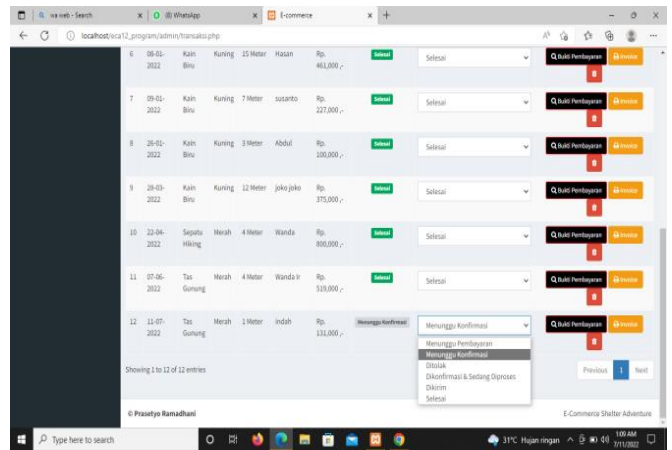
wa web - Search | (8) WhatsApp | E-commerce

localhost/eca12_program/admin/transaksi.php

| 6 | 06-01-2022 | Kain Biru | Kuning | 15 Meter | Hasan | Rp. 461,000 ,- | Selesai | Selesai | Bukti Pembayaran | Invoice |
|---|---|---|---|---|---|---|---|---|---|---|
| 7 | 09-01-2022 | Kain Biru | Kuning | 7 Meter | susanto | Rp. 227,000 ,- | Selesai | Selesai | Bukti Pembayaran | Invoice |
| 8 | 26-01-2022 | Kain Biru | Kuning | 3 Meter | Abdul | Rp. 100,000 ,- | Selesai | Selesai | Bukti Pembayaran | Invoice |
| 9 | 28-03-2022 | Kain Biru | Kuning | 12 Meter | joko joko | Rp. 375,000 ,- | Selesai | Selesai | Bukti Pembayaran | Invoice |
| 10 | 22-04-2022 | Sepatu Hiking | Merah | 4 Meter | Wanda | Rp. 800,000 ,- | Selesai | Selesai | Bukti Pembayaran | Invoice |
| 11 | 07-06-2022 | Tas Gunung | Merah | 4 Meter | Wanda Ir | Rp. 519,000 ,- | Selesai | Selesai | Bukti Pembayaran | Invoice |
| 12 | 11-07-2022 | Tas Gunung | Merah | 1 Meter | indah | Rp. 131,000 ,- | Menunggu Konfirmasi | Menunggu Konfirmasi | Bukti Pembayaran | Invoice |

Menunggu Pembayaran
Menunggu Konfirmasi
Ditolak
Dikonfirmasi & Sedang Diproses
Dikirim
Selesai

Showing 1 to 12 of 12 entries

Previous 1 Next

© Prasetyo Ramadhani

E-Commerce Shelter Adventure

Type here to search

31°C Hujan ringan 1:00 AM 7/11/2022